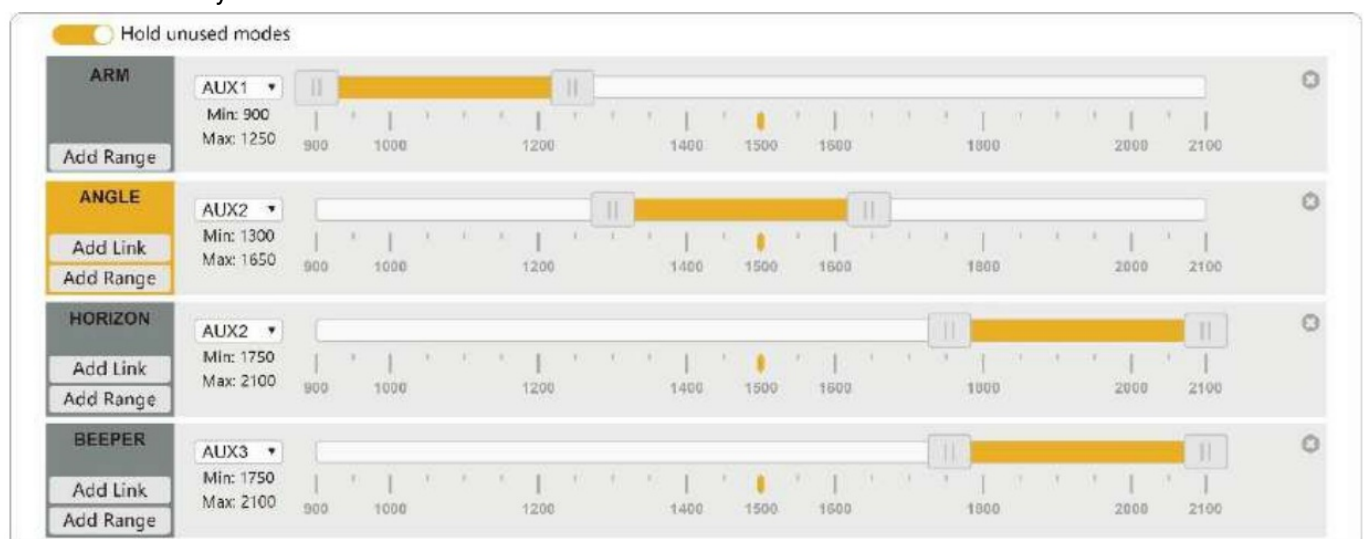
Hold unused modes

ARM
Add Range
AUX1
Min: 900
Max: 1250
900 1000 1200 1400 1500 1600 1800 2000 2100

ANGLE
Add Link
Add Range
AUX2
Min: 1300
Max: 1650
900 1000 1200 1400 1500 1600 1800 2000 2100

HORIZON
Add Link
Add Range
AUX2
Min: 1750
Max: 2100
900 1000 1200 1400 1500 1600 1800 2000 2100

BEEPER
Add Link
Add Range
AUX3
Min: 1750
Max: 2100
900 1000 1200 1400 1500 1600 1800 2000 2100